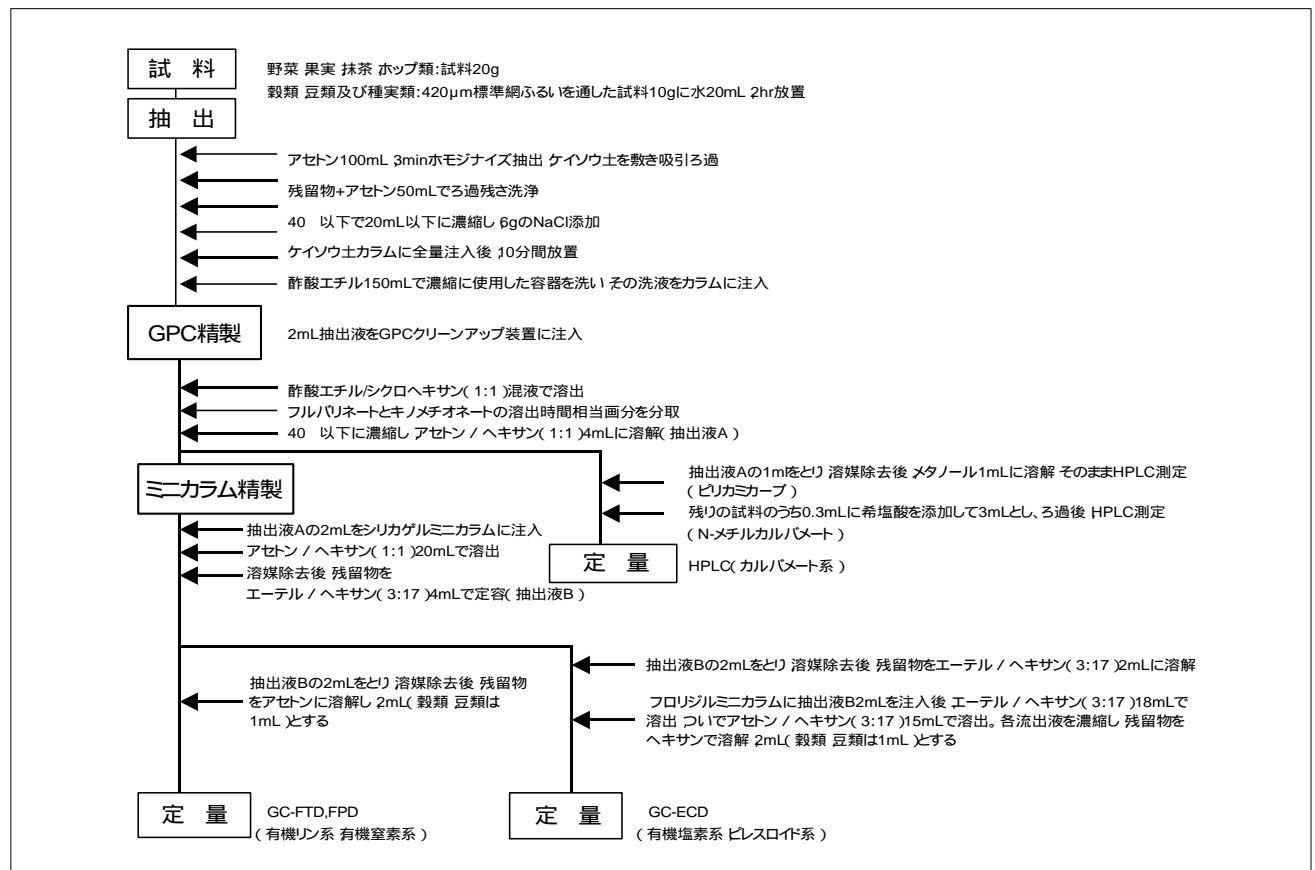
試　料

野菜 果実 抹茶 ホップ類:試料20g
穀類 豆類及び種実類:420µm標準網ふるいを通した試料10gに水20mL 2hr放置

抽　出

アセトン100mL 3minホモジナイズ抽出 ケイソウ土を敷き吸引ろ過

残留物+アセトン50mLでろ過残さ洗浄

40　以下で20mL以下に濃縮し 6gのNaCl添加

ケイソウ土カラムに全量注入後 10分間放置

酢酸エチル150mLで濃縮に使用した容器を洗い その洗液をカラムに注入

GPC精製

2mL抽出液をGPCクリーンアップ装置に注入

酢酸エチル/シクロヘキサン( 1:1 )混液で溶出

フルバリネートとキノメチオネートの溶出時間相当画分を分取

40　以下に濃縮し アセトン / ヘキサン( 1:1 )4mLに溶解( 抽出液A )

ミニカラム精製

抽出液Aの2mLをシリカゲルミニカラムに注入

アセトン / ヘキサン( 1:1 )20mLで溶出

溶媒除去後 残留物を エーテル / ヘキサン( 3:17 )4mLで定容( 抽出液B )

抽出液Aの1mlをとり 溶媒除去後 メタノール1mLに溶解 そのままHPLC測定 ( ピリカミカーブ )

残りの試料のうち0.3mLに希塩酸を添加して3mLとし､ろ過後 HPLC測定 ( N-メチルカルバメート )

定　量

HPLC( カルバメート系 )

抽出液Bの2mLをとり 溶媒除去後 残留物をアセトンに溶解し 2mL( 穀類 豆類は1mL )とする

抽出液Bの2mLをとり 溶媒除去後 残留物をエーテル / ヘキサン( 3:17 )2mLに溶解

フロリジルミニカラムに抽出液B2mLを注入後 エーテル / ヘキサン( 3:17 )18mLで溶出 ついでアセトン / ヘキサン( 3:17 )15mLで溶出。各流出液を濃縮し 残留物をヘキサンで溶解 2mL( 穀類 豆類は1mL )とする

定　量

GC-FTD,FPD
( 有機リン系 有機窒素系 )

定　量

GC-ECD
( 有機塩素系 ピレスロイド系 )